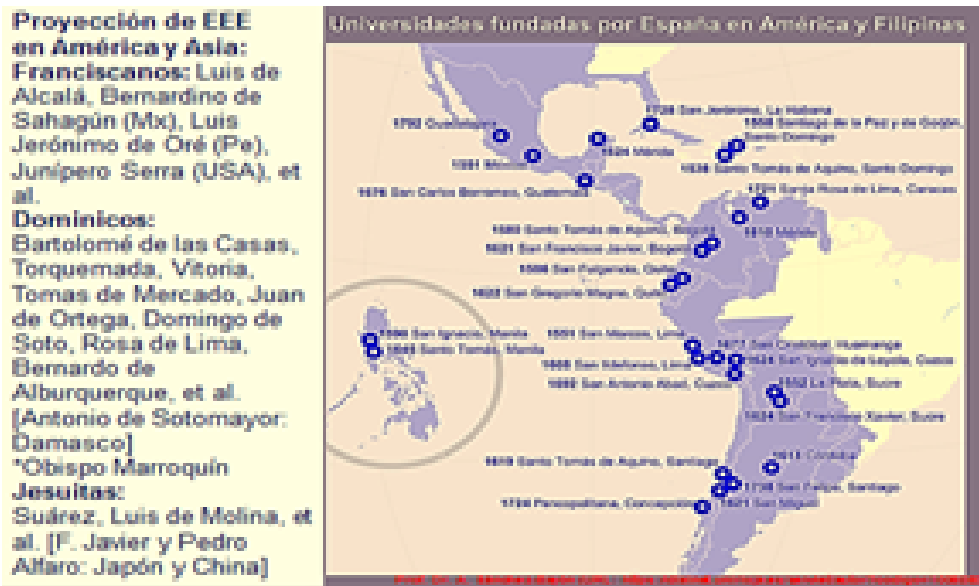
**Proyección de EEE en América y Asia:**
**Franciscanos:** Luis de Alcalá, Bernardino de Sahagún (Mx), Luis Jerónimo de Oré (Pe), Junípero Serra (USA), et al.
**Dominicos:** Bartolomé de las Casas, Torquemada, Vitoria, Tomas de Mercado, Juan de Ortega, Domingo de Soto, Rosa de Lima, Bernardo de Alburquerque, et al. [Antonio de Sotomayor: Damasco]
*Obispo Marroquín
**Jesuitas:** Suárez, Luis de Molina, et al. [F. Javier y Pedro Alfaro: Japón y China]

Universidades fundadas por España en América y Filipinas

1792 Guadalajara
1551 México
1676 San Carlos Borromeo, Guatemala
1624 Mérida
1728 San Jerónimo, La Habana
1558 Santiago de la Paz y de Gorjón, Santo Domingo
1538 Santo Tomás de Aquino, Santo Domingo
1725 Santa Rosa de Lima, Caracas
1810 Mérida
1580 Santo Tomás de Aquino, Bogotá
1621 San Francisco Javier, Bogotá
1586 San Fulgencio, Quito
1622 San Gregorio Magno, Quito
1590 San Ignacio, Manila
1645 Santo Tomás, Manila
1551 San Marcos, Lima
1677 San Cristóbal, Huamanga
1608 San Ildefonso, Lima
1692 San Antonio Abad, Cuzco
1624 San Ignacio de Loyola, Cuzco
1552 La Plata, Sucre
1624 San Francisco Xavier, Sucre
1619 Santo Tomás de Aquino, Santiago
1613 Córdoba
1738 San Felipe, Santiago
1724 Penco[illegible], Concepción
1621 San Miguel
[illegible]